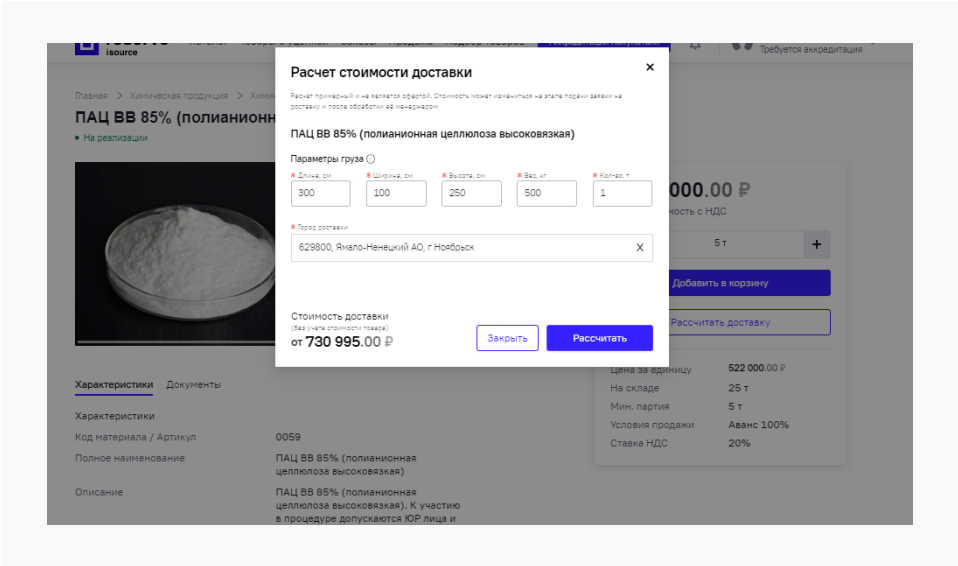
isource

Требуется аккредитация

Главная > Химическая продукция > Хими

ПАЦ ВВ 85% (полианионн

• На реализации

Расчет стоимости доставки

×

Расчет примерный и не является офертой. Стоимость может измениться на этапе подачи заявки на доставку и после обработки ее менеджером

ПАЦ ВВ 85% (полианионная целлюлоза высоковязкая)

Параметры груза

* Длина, см
300

* Ширина, см
100

* Высота, см
250

* Вес, кг
500

* Кол-во, т
1

* Город доставки
629800, Ямало-Ненецкий АО, г Ноябрьск

Стоимость доставки
(без учета стоимости товара)
от 730 995.00 ₽

Закрыть

Рассчитать

000.00 ₽
ность с НДС

5 т

+

Добавить в корзину

Рассчитать доставку

Характеристики Документы

Характеристики

Код материала / Артикул 0059

Полное наименование ПАЦ ВВ 85% (полианионная целлюлоза высоковязкая)

Описание ПАЦ ВВ 85% (полианионная целлюлоза высоковязкая). К участию в процедуре допускаются ЮР лица и

Цена за единицу 522 000.00 ₽

На складе 25 т

Мин. партия 5 т

Условия продажи Аванс 100%

Ставка НДС 20%